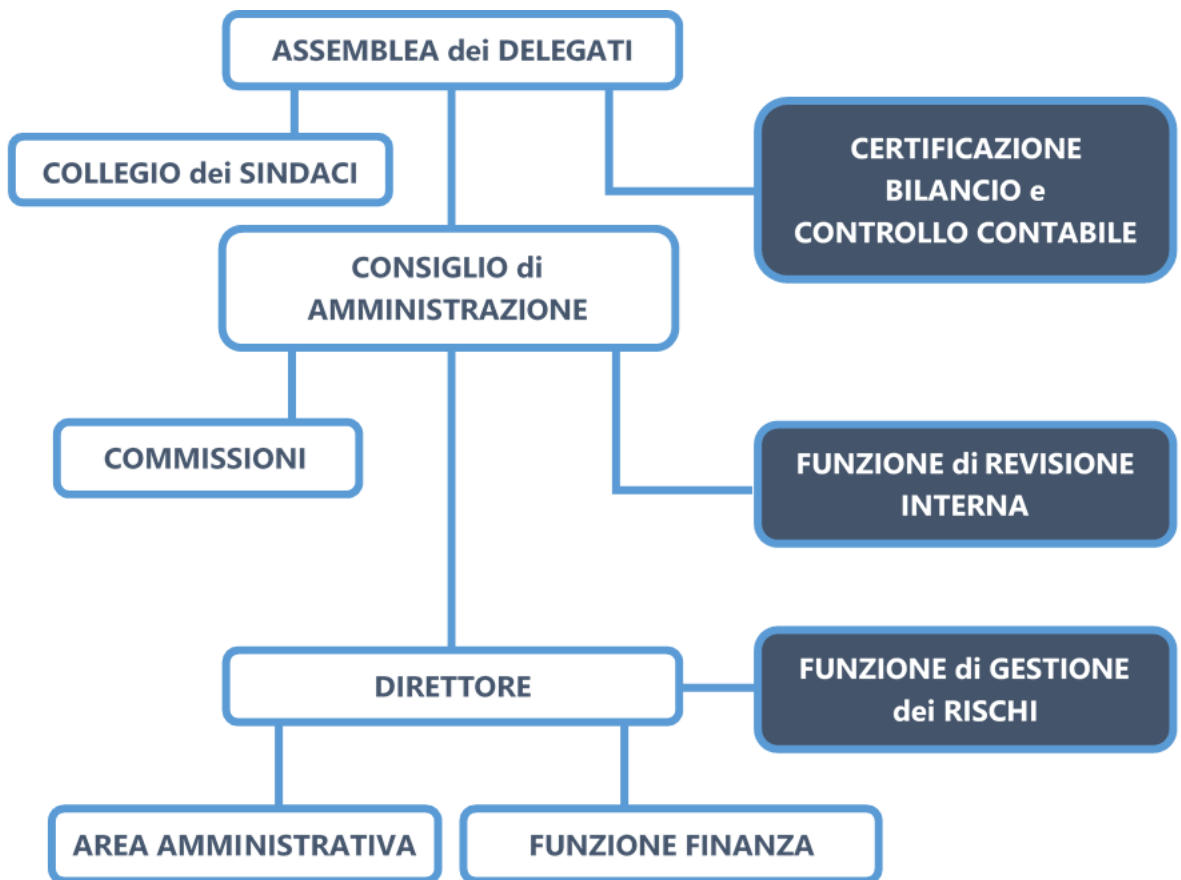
ASSEMBLEA dei DELEGATI

COLLEGIO dei SINDACI

CERTIFICAZIONE BILANCIO e CONTROLLO CONTABILE

CONSIGLIO di AMMINISTRAZIONE

COMMISSIONI

FUNZIONE di REVISIONE INTERNA

DIRETTORE

FUNZIONE di GESTIONE dei RISCHI

AREA AMMINISTRATIVA

FUNZIONE FINANZA